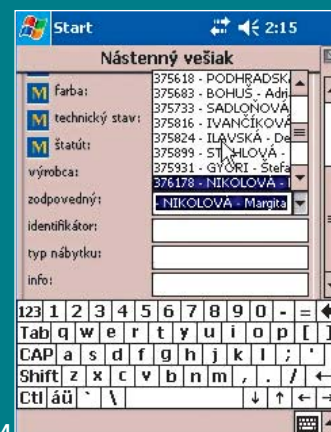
Start 2:15

Nástenný vešiak

farba:
technický stav:
štatút:
výrobca:
zodpovedný:
identifikátor:
typ nábytku:
info:

375618 - PODHRADSK
375683 - BOHUŠ - Adri
375733 - SADLOŇOVÁ
375816 - IVANČÍKOVÁ
375824 - ILAVSKÁ - De
375899 - ST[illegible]HLOVÁ -
375931 - GYÖRI - Štefa
376178 - NIKOLOVÁ - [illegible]

- NIKOLOVÁ - Margita

123 1 2 3 4 5 6 7 8 9 0 - =
Tab q w e r t y u i o p [ ]
CAP a s d f g h j k l ; '
Shift z x c v b n m , . /
Ctl áü ` \

4